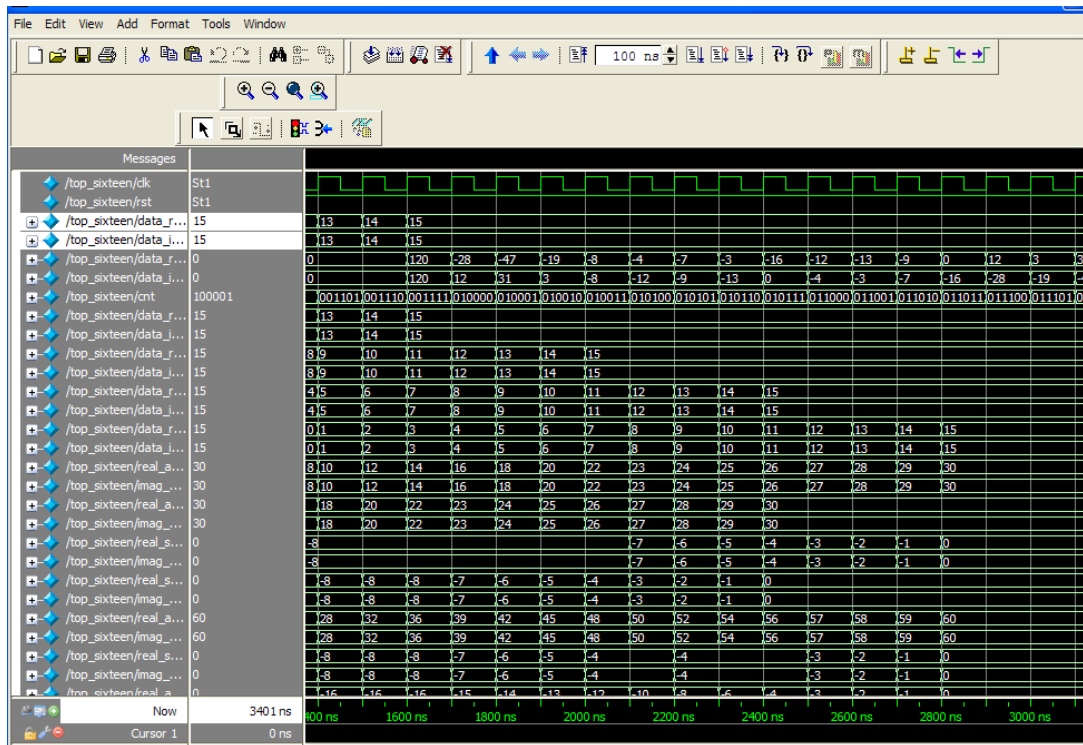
File Edit View Add Format Tools Window

100 ns

Messages

| Signal | Value |
|---|---|
| /top_sixteen/clk | St1 |
| /top_sixteen/rst | St1 |
| /top_sixteen/data_r... | 15 |
| /top_sixteen/data_i... | 15 |
| /top_sixteen/data_r... | 0 |
| /top_sixteen/data_i... | 0 |
| /top_sixteen/cnt | 100001 |
| /top_sixteen/data_r... | 15 |
| /top_sixteen/data_i... | 15 |
| /top_sixteen/data_r... | 15 |
| /top_sixteen/data_i... | 15 |
| /top_sixteen/data_r... | 15 |
| /top_sixteen/data_i... | 15 |
| /top_sixteen/data_r... | 15 |
| /top_sixteen/data_i... | 15 |
| /top_sixteen/real_a... | 30 |
| /top_sixteen/imag_... | 30 |
| /top_sixteen/real_a... | 30 |
| /top_sixteen/imag_... | 30 |
| /top_sixteen/real_s... | 0 |
| /top_sixteen/imag_... | 0 |
| /top_sixteen/real_s... | 0 |
| /top_sixteen/imag_... | 0 |
| /top_sixteen/real_a... | 60 |
| /top_sixteen/imag_... | 60 |
| /top_sixteen/real_s... | 0 |
| /top_sixteen/imag_... | 0 |
| /top_sixteen/real_a | 0 |

13 14 15
13 14 15
0 120 -28 -47 -19 -8 -4 -7 -3 -16 -12 -13 -9 0 12 3
0 120 12 31 3 -8 -12 -9 -13 0 -4 -3 -7 -16 -28 -19
001101 001110 001111 010000 010001 010010 010011 010100 010101 010110 010111 011000 011001 011010 011011 011100 011101
13 14 15
13 14 15
8 9 10 11 12 13 14 15
8 9 10 11 12 13 14 15
4 5 6 7 8 9 10 11 12 13 14 15
4 5 6 7 8 9 10 11 12 13 14 15
0 1 2 3 4 5 6 7 8 9 10 11 12 13 14 15
0 1 2 3 4 5 6 7 8 9 10 11 12 13 14 15
8 10 12 14 16 18 20 22 23 24 25 26 27 28 29 30
8 10 12 14 16 18 20 22 23 24 25 26 27 28 29 30
18 20 22 23 24 25 26 27 28 29 30
18 20 22 23 24 25 26 27 28 29 30
-8 -7 -6 -5 -4 -3 -2 -1 0
-8 -7 -6 -5 -4 -3 -2 -1 0
-8 -8 -8 -7 -6 -5 -4 -3 -2 -1 0
-8 -8 -8 -7 -6 -5 -4 -3 -2 -1 0
28 32 36 39 42 45 48 50 52 54 56 57 58 59 60
28 32 36 39 42 45 48 50 52 54 56 57 58 59 60
-8 -8 -8 -7 -6 -5 -4 -4 -3 -2 -1 0
-8 -8 -8 -7 -6 -5 -4 -4 -3 -2 -1 0
-16 -16 -16 -15 -14 -13 -12 -10 -8 -6 -4 -3 -2 -1 0

Now 3401 ns
Cursor 1 0 ns

400 ns 1600 ns 1800 ns 2000 ns 2200 ns 2400 ns 2600 ns 2800 ns 3000 ns